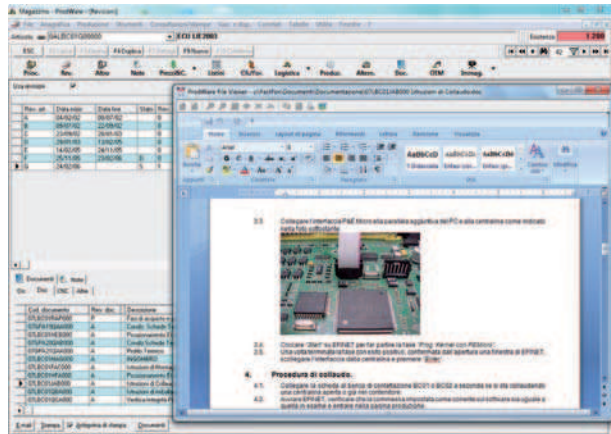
Magazzino - ProdWare - [Revisioni]

Articolo DALBC01Q00000 ECU LIE2003

ESC Nuovo F8 Duplica F9 Nuovo

Giacenza 1 200

Proc. Rev. Albo Note PrezziAC. Listini Cli/For. Logistica Produz. Altern. Doc. OTM Immag.

Usa revisioni

| Rev. alt. | Data inizio | Data fine | Stato | Rev. |
|---|---|---|---|---|
| A | 04/02/02 | 08/07/02 | | 0 |
| A | 09/07/02 | 22/09/02 | | 0 |
| A | 23/09/02 | 28/01/03 | | 0 |
| A | 29/01/03 | 13/02/05 | | 0 |
| A | 14/02/05 | 24/11/05 | | 0 |
| A | 25/11/05 | 23/02/06 | | 0 |
| B | 24/02/06 | | | 0 |

Documenti Note

| Cod. documento | Rev. doc. | Descrizione |
|---|---|---|
| DTLBC01PAF000 | A | Foto di scheda |
| DTGFN1B0000 | A | Condiz. Scheda |
| DTBC01HEB000 | A | Posizionamento |
| DTBC01RQ000 | A | Condiz. Scheda |
| DTGFN1Q0000 | A | Profilo Termico |
| DTBC01PAQ000 | A | Posizionamento |
| DTLBC01PAF000 | A | Istruzioni di Montaggio |
| DTLBC01PAF000 | A | Posizionamento |
| DTLBC01AB000 | A | Istruzioni di Collaudo |
| DTLBC01QB000 | A | Istruzioni di |
| DTLBC01QBA00 | A | Verifica |

E-mail Stampa Anteprima di stampa Documenti

ProdWare File Viewer - c:\Fact\on\Document\Documentazione\DTLBC01AB000 Istruzioni di Collaudo.doc

Home Inserisci Layout di pagina Riferimenti Lettere Revisione Visualizza

AaBbCcD AaBbCcDd AaBbCcDd

3.5 Collegare l'interfaccia PAE Micro alla parallela aggiuntiva del PC e alla centralina come indicato nella foto sottostante.

3.6 Cliccare "Start" su EPINET per far partire la fase "Prog. Kernel con PEMicro". Una volta terminata la fase con esito positivo, confermato dall'apertura una finestra di EPINET, scollegare l'interfaccia dalla centralina e premere Enter.

4. Procedura di collaudo.

4.1 Collegare la scheda al banco di contattazione BC01 o BC02 a seconda se si sta collaudando una centralina aperta o già nel contenitore.

4.2 Avviare EPINET, assicurandosi che sul commessa impostata come corrente sul software sia uguale a quella in esame e entrare nella pagina produzione.